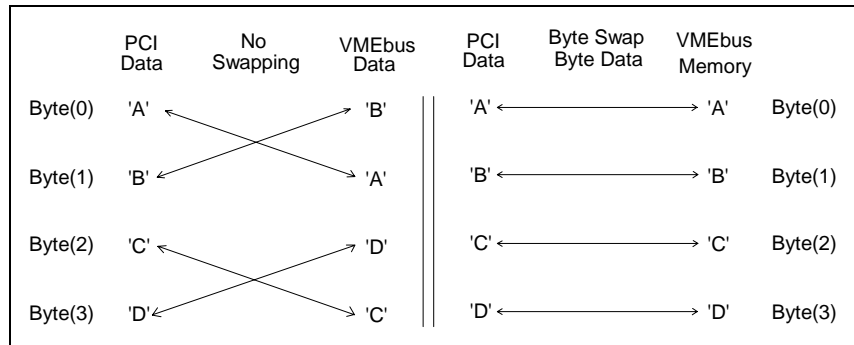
PCI Data | No Swapping | VMEbus Data | PCI Data | Byte Swap Byte Data | VMEbus Memory

Byte(0) 'A' 'B' 'A' 'A' Byte(0)

Byte(1) 'B' 'A' 'B' 'B' Byte(1)

Byte(2) 'C' 'D' 'C' 'C' Byte(2)

Byte(3) 'D' 'C' 'D' 'D' Byte(3)